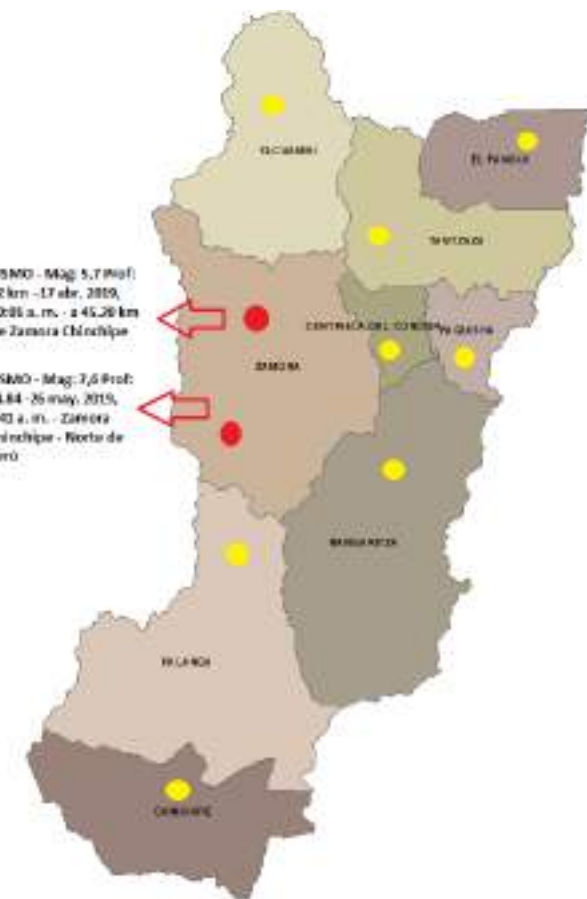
YACUAMBI

EL PANGUI

YANTZAZA

CENTINELA DEL CONDOR

PAQUISHA

ZAMORA

NANGARITZA

PALANDA

CHINCHIPE

SMO - Mag: 5,7 Prof: 2 km - 17 abr. 2019, 0:05 a. m. - a 45.20 km e Zamora Chinchipe

SMO - Mag: 7,5 Prof: 1.84 - 26 may. 2019, 41 a. m. - Zamora hinchipe - Norte de rú